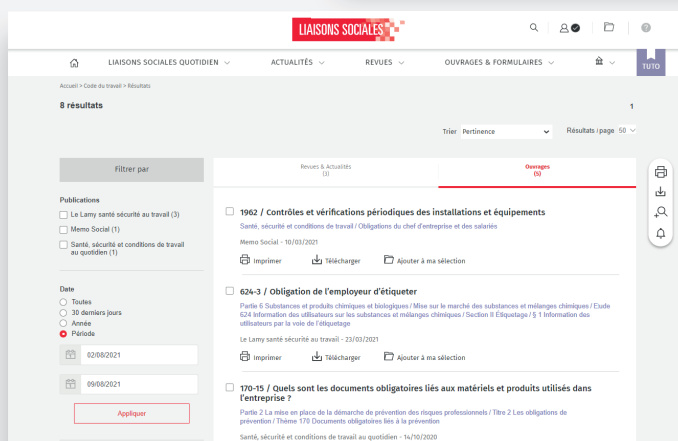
LIAISONS SOCIALES

TUTO

LIAISONS SOCIALES QUOTIDIEN
ACTUALITÉS
REVUES
OUVRAGES & FORMULAIRES

Accueil > Code du travail > Résultats

8 résultats

1

Trier Pertinence

Résultats / page 50

Filtrer par

Publications

Le Lamy santé sécurité au travail (3)

Memo Social (1)

Santé, sécurité et conditions de travail au quotidien (1)

Date

Toutes

30 derniers jours

Année

Période

02/08/2021

09/08/2021

Appliquer

Revues & Actualités (3)

Ouvrages (5)

1962 / Contrôles et vérifications périodiques des installations et équipements

Santé, sécurité et conditions de travail / Obligations du chef d'entreprise et des salariés

Memo Social - 10/03/2021

Imprimer
Télécharger
Ajouter à ma sélection

624-3 / Obligation de l'employeur d'étiqueter

Partie 6 Substances et produits chimiques et biologiques / Mise sur le marché des substances et mélanges chimiques / Etude 624 Information des utilisateurs sur les substances et mélanges chimiques / Section II Étiquetage / § 1 Information des utilisateurs par la voie de l'étiquetage

Le Lamy santé sécurité au travail - 23/03/2021

Imprimer
Télécharger
Ajouter à ma sélection

170-15 / Quels sont les documents obligatoires liés aux matériels et produits utilisés dans l'entreprise ?

Partie 2 La mise en place de la démarche de prévention des risques professionnels / Titre 2 Les obligations de prévention / Thème 170 Documents obligatoires liés à la prévention

Santé, sécurité et conditions de travail au quotidien - 14/10/2020